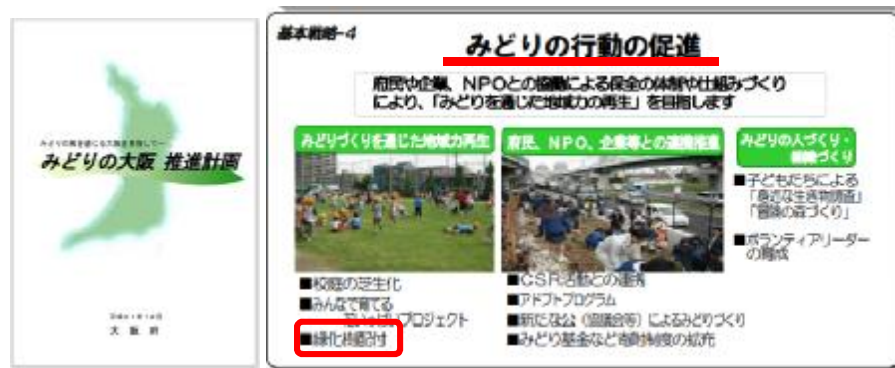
みどりの風を感じる大阪を目指して

みどりの大阪 推進計画

平成21年12月

大阪府

基本戦略-4

みどりの行動の促進

府民や企業、NPOとの協働による保全の体制や仕組みづくりにより、「みどりを通じた地域力の再生」を目指します

みどりづくりを通じた地域力再生

■校庭の芝生化
■みんなで育てる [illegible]プロジェクト
■緑化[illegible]

府民、NPO、企業等との連携推進

■CSR活動との連携
■アドプトプログラム
■新たな公（協議会等）によるみどりづくり
■みどり基金など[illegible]制度の拡充

みどりの人づくり・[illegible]づくり

■子どもたちによる「身近な生き物調査」「冒険の森づくり」

■ボランティアリーダーの育成